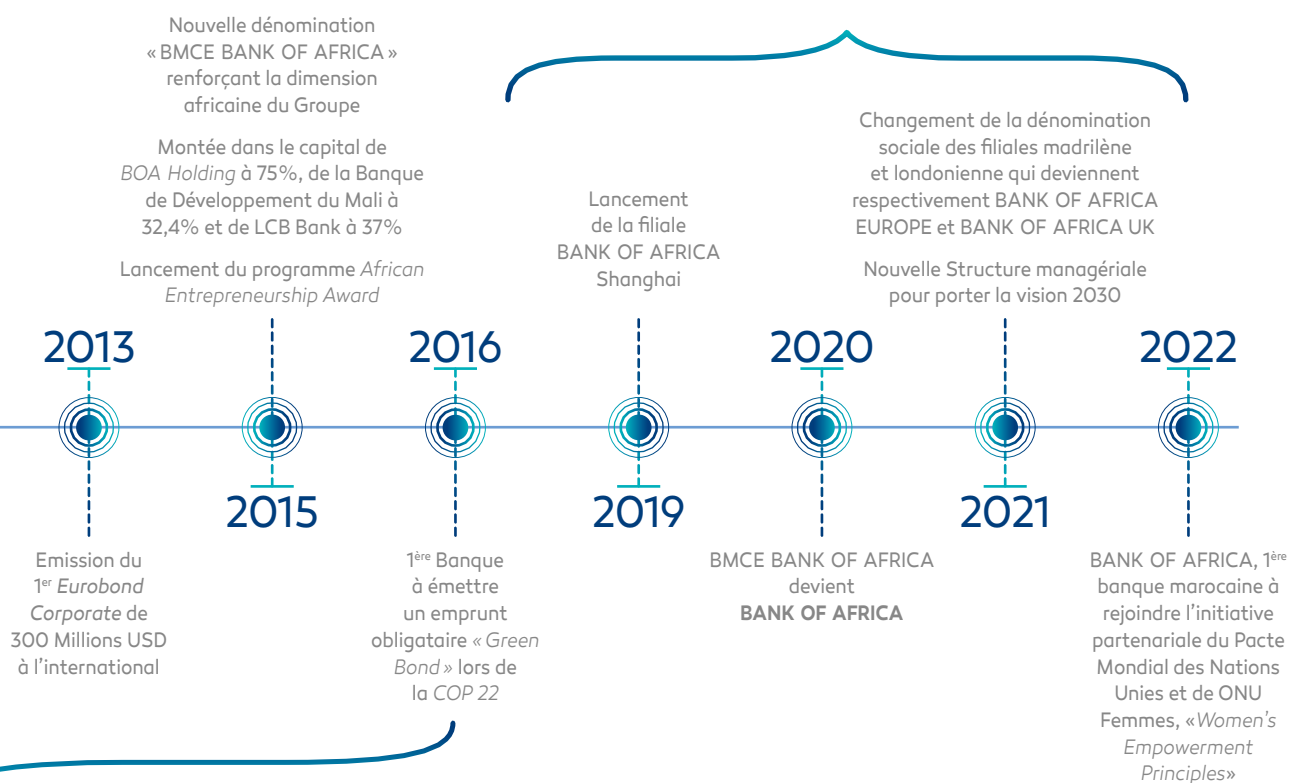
Nouvelle dénomination « BMCE BANK OF AFRICA » renforçant la dimension africaine du Groupe

Montée dans le capital de *BOA Holding* à 75%, de la Banque de Développement du Mali à 32,4% et de LCB Bank à 37%

Lancement du programme *African Entrepreneurship Award*

Lancement de la filiale BANK OF AFRICA Shanghai

Changement de la dénomination sociale des filiales madrilène et londonienne qui deviennent respectivement BANK OF AFRICA EUROPE et BANK OF AFRICA UK

Nouvelle Structure managériale pour porter la vision 2030

2013

2015

2016

2019

2020

2021

2022

Emission du 1$^{er}$ *Eurobond Corporate* de 300 Millions USD à l'international

1$^{ère}$ Banque à émettre un emprunt obligataire *« Green Bond »* lors de la *COP 22*

BMCE BANK OF AFRICA devient **BANK OF AFRICA**

BANK OF AFRICA, 1$^{ère}$ banque marocaine à rejoindre l'initiative partenariale du Pacte Mondial des Nations Unies et de ONU Femmes, «*Women's Empowerment Principles*»